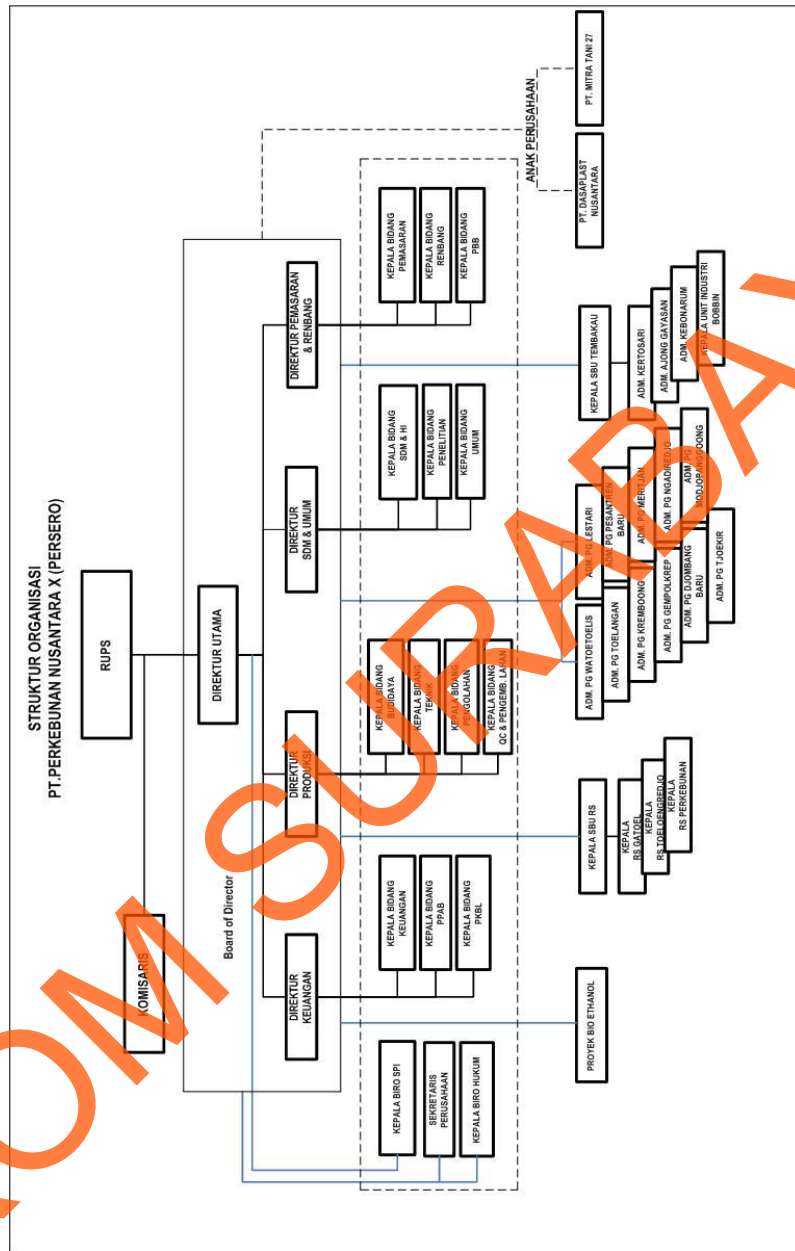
STRUKTUR ORGANISASI
PT.PERKEBUNAN NUSANTARA X (PERSERO)

RUPS

KOMISARIS

DIREKTUR UTAMA

Board of Director

DIREKTUR KEUANGAN

DIREKTUR PRODUKSI

DIREKTUR SDM & UMUM

DIREKTUR PEMASARAN & RENBANG

KEPALA BIRO SPI
SEKRETARIS PERUSAHAAN
KEPALA BIRO HUKUM

KEPALA BIDANG KEUANGAN
KEPALA BIDANG PPAB
KEPALA BIDANG PKBL

KEPALA BIDANG BUDIDAYA
KEPALA BIDANG TEKNIK
KEPALA BIDANG PENGOLAHAN
KEPALA BIDANG QC & PENGEMB. LAHAN

KEPALA BIDANG SDM & HI
KEPALA BIDANG PENELITIAN
KEPALA BIDANG UMUM

KEPALA BIDANG PEMASARAN
KEPALA BIDANG RENBANG
KEPALA BIDANG PBB

ANAK PERUSAHAAN
PT. DASAPLAST NUSANTARA
PT. MITRA TANI 27

PROYEK BIO ETHANOL

KEPALA SBU RS
KEPALA RS GATOEL
KEPALA RS TOELOENGREDJO
KEPALA RS PERKEBUNAN

ADM. PG WATOETOELIS
ADM. PG TOELANGAN
ADM. PG KREMBOONG
ADM. PG GEMPOLKREP
ADM. PG DJOMBANG BARU
ADM. PG TJOEKIR
ADM. PG LESTARI
ADM. PG PESANTREN BARU
ADM. PG MERITJAN
ADM. PG NGADIREDJO
ADM. PG MODJOPANGGOONG

KEPALA SBU TEMBAKAU
ADM. KERTOSARI
ADM. AJONG GAYASAN
ADM. KEBONARUM
KEPALA UNIT INDUSTRI BOBBIN